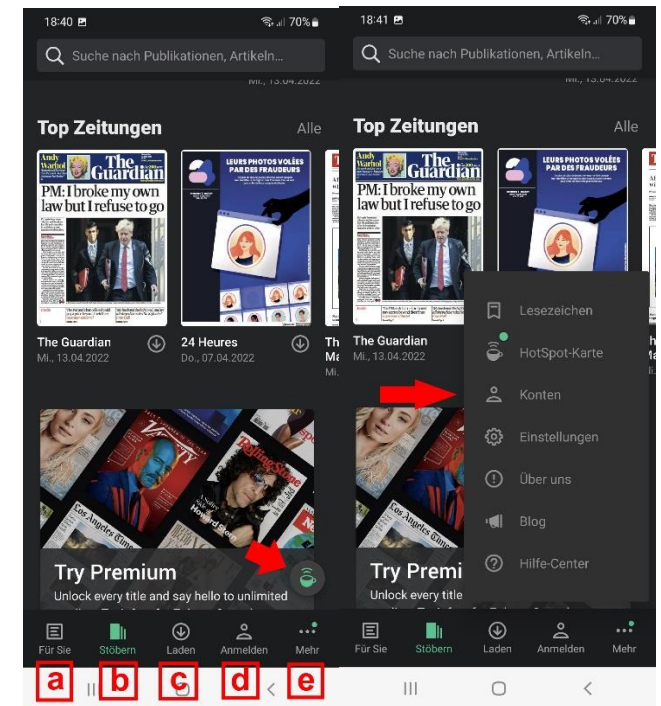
18:40 70%

Suche nach Publikationen, Artikeln...

Top Zeitungen Alle

Andy Warhol The Guardian
PM: I broke my own law but I refuse to go

LEURS PHOTOS VOLÉES PAR DES FRAUDEURS

The Guardian
Mi., 13.04.2022

24 Heures
Do., 07.04.2022

Variety
Rolling Stone
Los Angeles Times

Try Premium
Unlock every title and say hello to unlimited

Für Sie Stöbern Laden Anmelden Mehr

a b c d e

18:41 70%

Suche nach Publikationen, Artikeln...

Mi., 13.04.2022

Top Zeitungen Alle

Andy Warhol The Guardian
PM: I broke my own law but I refuse to go

LEURS PHOTOS VOLÉES PAR DES FRAUDEURS

The Guardian
Mi., 13.04.2022

Lesezeichen
HotSpot-Karte
Konten
Einstellungen
Über uns
Blog
Hilfe-Center

Try Premi
Unlock every title

Für Sie Stöbern Laden Anmelden Mehr